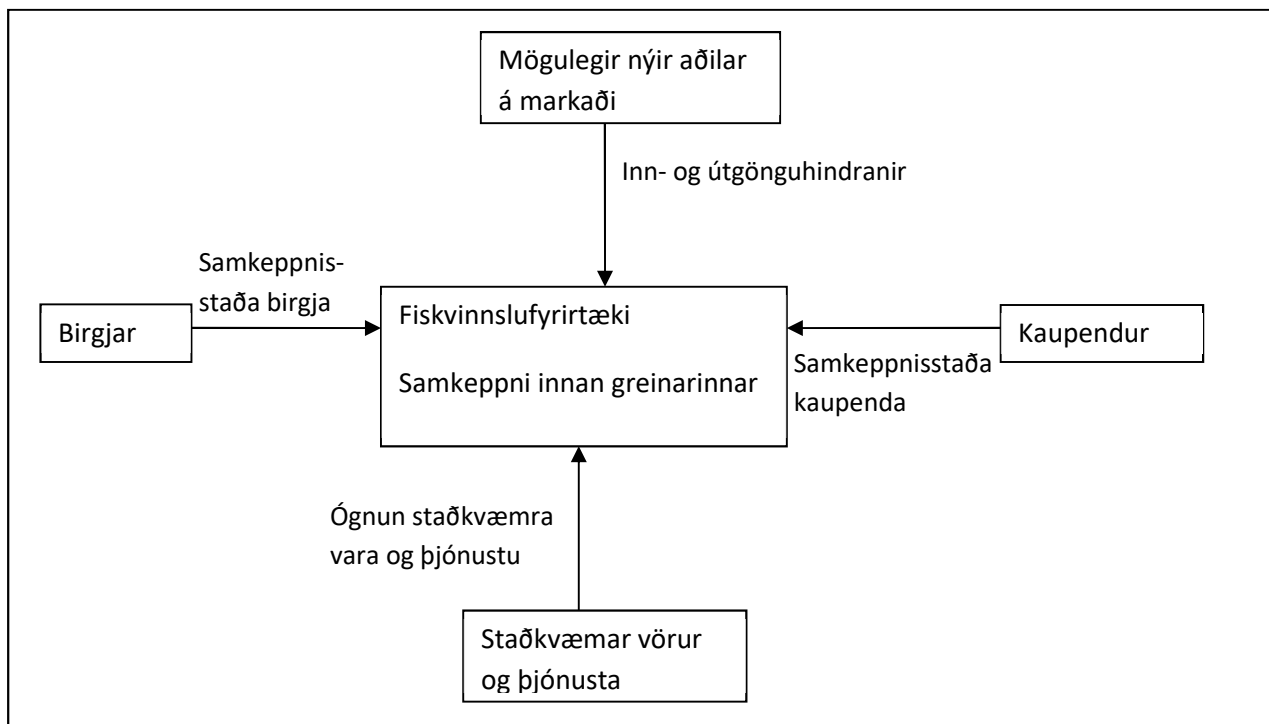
Mögulegir nýir aðilar á markaði

Inn- og útgönguhindranir

Samkeppnisstaða birgja

Birgjar

Fiskvinnslufyrirtæki

Samkeppni innan greinarinnar

Kaupendur

Samkeppnisstaða kaupenda

Ógnun staðkvæmra vara og þjónustu

Staðkvæmar vörur og þjónusta